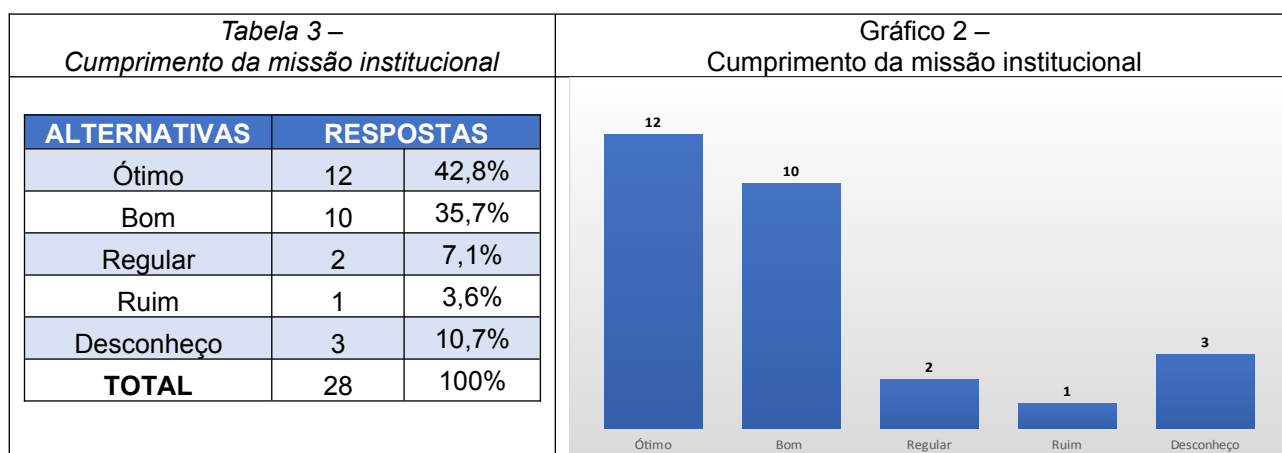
Tabela 3 –
Cumprimento da missão institucional

| ALTERNATIVAS | RESPOSTAS | |
|---|---|---|
| Ótimo | 12 | 42,8% |
| Bom | 10 | 35,7% |
| Regular | 2 | 7,1% |
| Ruim | 1 | 3,6% |
| Desconheço | 3 | 10,7% |
| TOTAL | 28 | 100% |

Gráfico 2 –
Cumprimento da missão institucional

12
10
2
1
3
Ótimo
Bom
Regular
Ruim
Desconheço